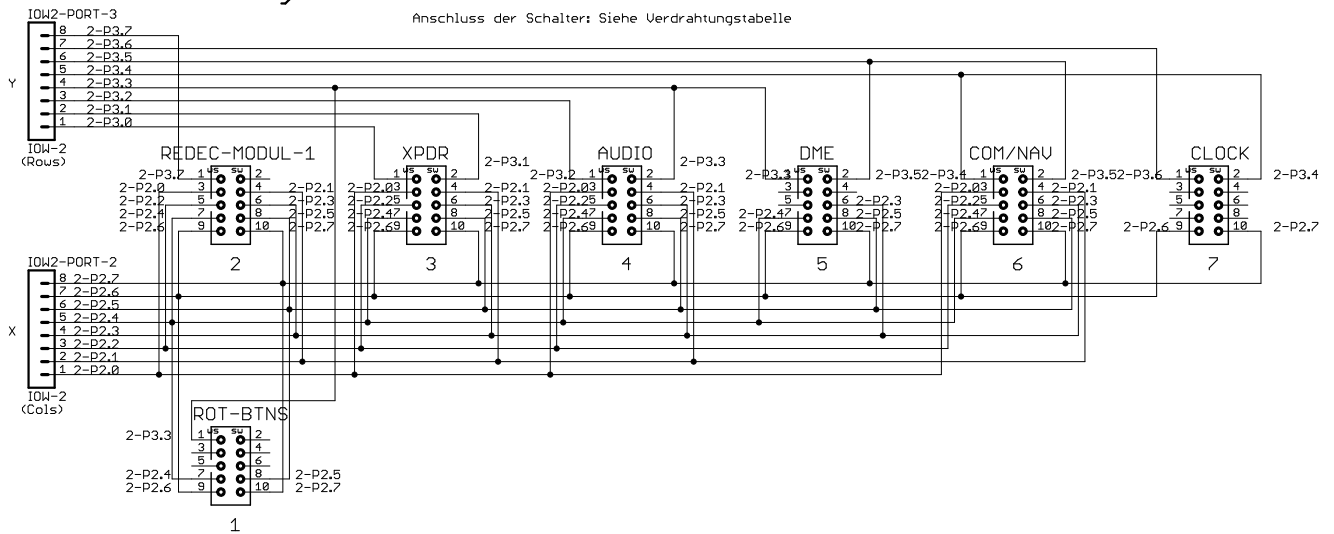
IOW2-PORT-3

Anschluss der Schalter: Siehe Verdrahtungstabelle

Y

8 2-P3.7
7 2-P3.6
6 2-P3.5
5 2-P3.4
4 2-P3.3
3 2-P3.2
2 2-P3.1
1 2-P3.0

IOW-2
(Rows)

REDEC-MODUL-1
2-P3.7 1 VS SW 2
2-P2.0 3 4 2-P2.1
2-P2.2 5 6 2-P2.3
2-P2.4 7 8 2-P2.5
2-P2.6 9 10 2-P2.7
2

XPDR
2-P3.1
1 VS SW 2
2-P2.0 3 4 2-P2.1
2-P2.2 5 6 2-P2.3
2-P2.4 7 8 2-P2.5
2-P2.6 9 10 2-P2.7
3

AUDIO
2-P3.2 1 VS SW 2 2-P3.3
2-P2.0 3 4 2-P2.1
2-P2.2 5 6 2-P2.3
2-P2.4 7 8 2-P2.5
2-P2.6 9 10 2-P2.7
4

DME
2-P3.3 1 VS SW 2 2-P3.5
3 4
5 6 2-P2.3
2-P2.4 7 8 2-P2.5
2-P2.6 9 10 2-P2.7
5

COM/NAV
2-P3.4 1 VS SW 2 2-P3.5
2-P2.0 3 4 2-P2.1
2-P2.2 5 6 2-P2.3
2-P2.4 7 8 2-P2.5
2-P2.6 9 10 2-P2.7
6

CLOCK
2-P3.6 1 VS SW 2 2-P3.4
3 4
5 6
7 8
2-P2.6 9 10 2-P2.7
7

IOW2-PORT-2

X

8 2-P2.7
7 2-P2.6
6 2-P2.5
5 2-P2.4
4 2-P2.3
3 2-P2.2
2 2-P2.1
1 2-P2.0

IOW-2
(Cols)

ROT-BTNS
2-P3.3 1 VS SW 2
3 4
5 6
2-P2.4 7 8 2-P2.5
2-P2.6 9 10 2-P2.7
1